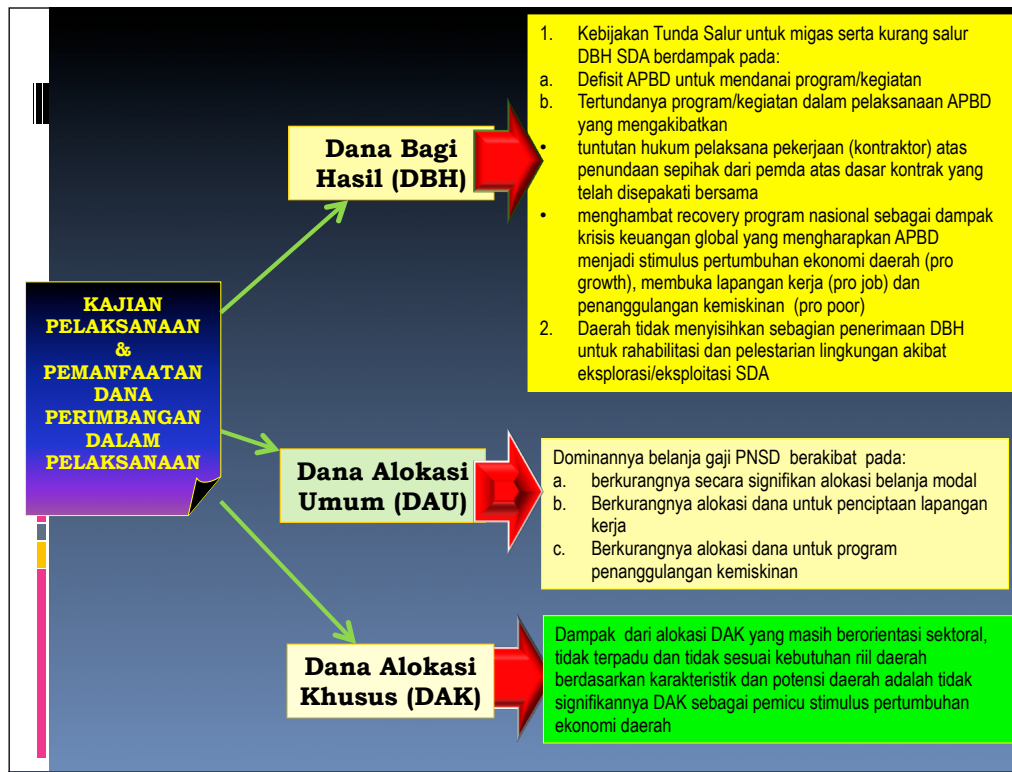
KAJIAN PELAKSANAAN & PEMANFAATAN DANA PERIMBANGAN DALAM PELAKSANAAN

Dana Bagi Hasil (DBH)

1. Kebijakan Tunda Salur untuk migas serta kurang salur DBH SDA berdampak pada:
a. Defisit APBD untuk mendanai program/kegiatan
b. Tertundanya program/kegiatan dalam pelaksanaan APBD yang mengakibatkan
• tuntutan hukum pelaksana pekerjaan (kontraktor) atas penundaan sepihak dari pemda atas dasar kontrak yang telah disepakati bersama
• menghambat recovery program nasional sebagai dampak krisis keuangan global yang mengharapkan APBD menjadi stimulus pertumbuhan ekonomi daerah (pro growth), membuka lapangan kerja (pro job) dan penanggulangan kemiskinan (pro poor)
2. Daerah tidak menyisihkan sebagian penerimaan DBH untuk rahabilitasi dan pelestarian lingkungan akibat eksplorasi/eksploitasi SDA

Dana Alokasi Umum (DAU)

Dominannya belanja gaji PNSD berakibat pada:
a. berkurangnya secara signifikan alokasi belanja modal
b. Berkurangnya alokasi dana untuk penciptaan lapangan kerja
c. Berkurangnya alokasi dana untuk program penanggulangan kemiskinan

Dana Alokasi Khusus (DAK)

Dampak dari alokasi DAK yang masih berorientasi sektoral, tidak terpadu dan tidak sesuai kebutuhan riil daerah berdasarkan karakteristik dan potensi daerah adalah tidak signifikannya DAK sebagai pemicu stimulus pertumbuhan ekonomi daerah